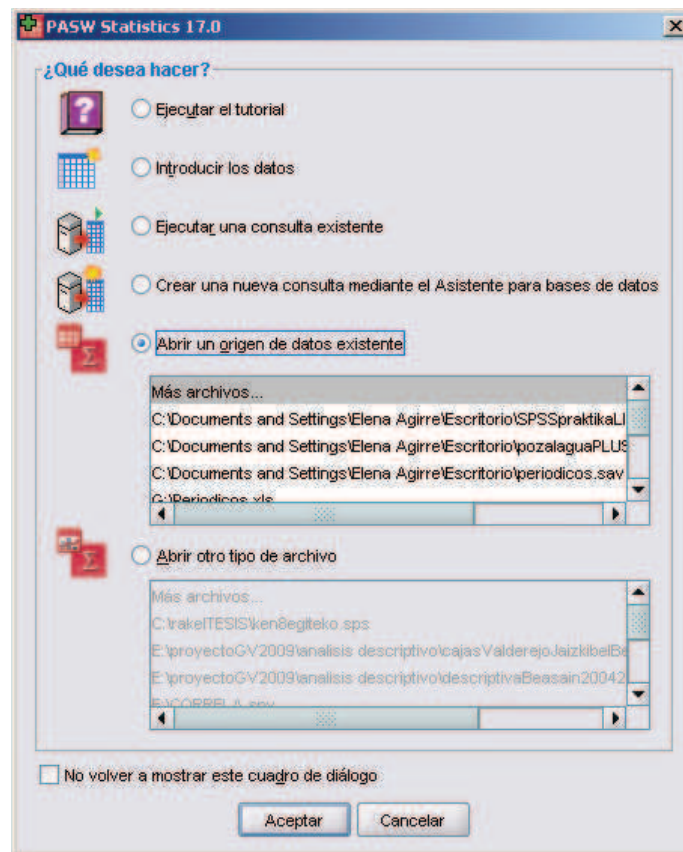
PASW Statistics 17.0

¿Qué desea hacer?

Ejecutar el tutorial

Introducir los datos

Ejecutar una consulta existente

Crear una nueva consulta mediante el Asistente para bases de datos

Abrir un origen de datos existente

Más archivos...
C:\Documents and Settings\Elena Agirre\Escritorio\SPSSpraktikaLI
C:\Documents and Settings\Elena Agirre\Escritorio\pozalaguaPLUS
C:\Documents and Settings\Elena Agirre\Escritorio\periodicos.sav
G:\Periodicos.xls

Abrir otro tipo de archivo

Más archivos...
C:\trakelTESIS\ken8egiteko.sps
E:\proyectoGV2009\analisis descriptivo\cajasValderejoJaizkibelBe
E:\proyectoGV2009\analisis descriptivo\descriptivaBeasain20042
E:\CORRELA.spv

No volver a mostrar este cuadro de diálogo

Aceptar
Cancelar